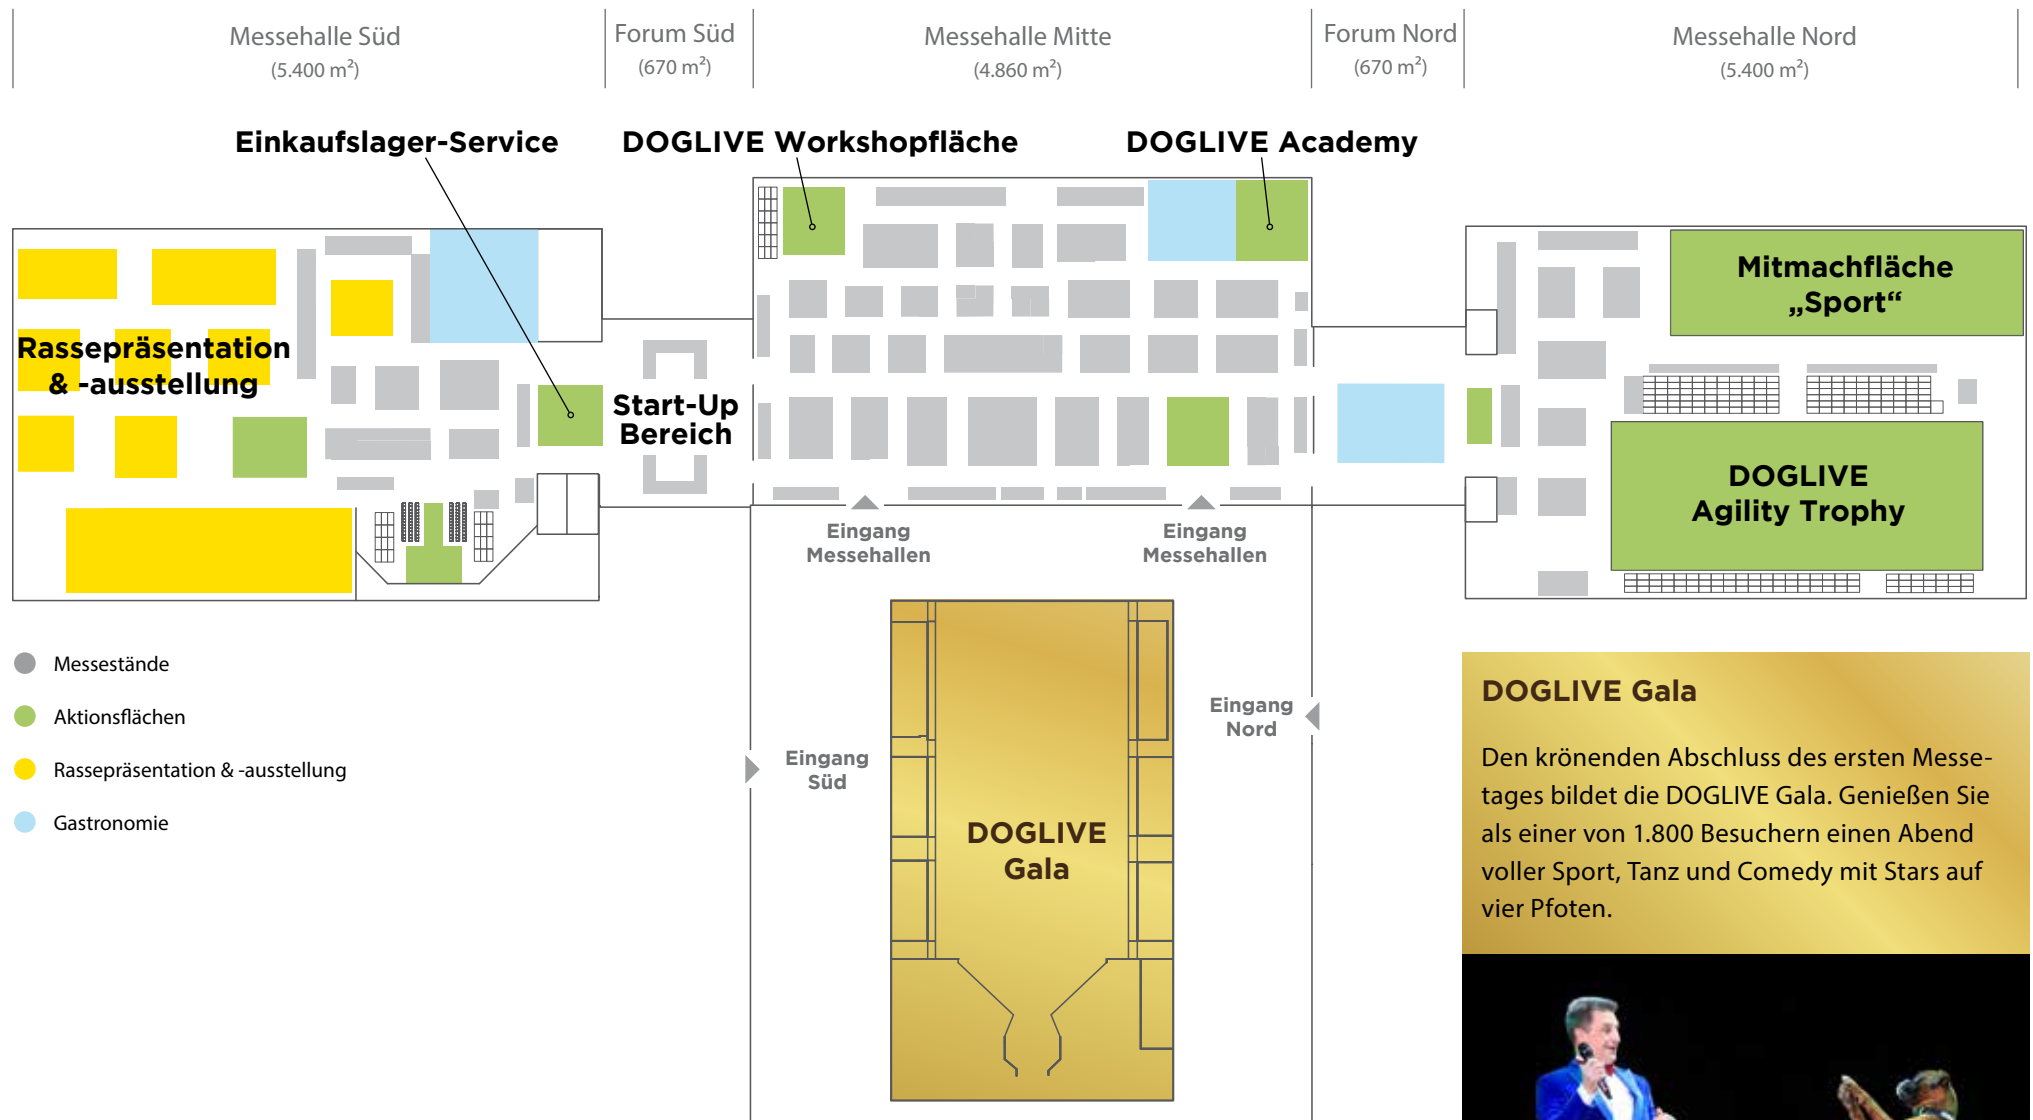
Messehalle Süd
(5.400 m$^2$)

Forum Süd
(670 m$^2$)

Messehalle Mitte
(4.860 m$^2$)

Forum Nord
(670 m$^2$)

Messehalle Nord
(5.400 m$^2$)

Einkaufslager-Service

DOGLIVE Workshopfläche

DOGLIVE Academy

Rassepräsentation & -ausstellung

Start-Up Bereich

Mitmachfläche „Sport“

DOGLIVE Agility Trophy

Eingang Messehallen

Eingang Messehallen

Eingang Nord

Eingang Süd

DOGLIVE Gala

Messestände

Aktionsflächen

Rassepräsentation & -ausstellung

Gastronomie

DOGLIVE Gala

Den krönenden Abschluss des ersten Messetages bildet die DOGLIVE Gala. Genießen Sie als einer von 1.800 Besuchern einen Abend voller Sport, Tanz und Comedy mit Stars auf vier Pfoten.